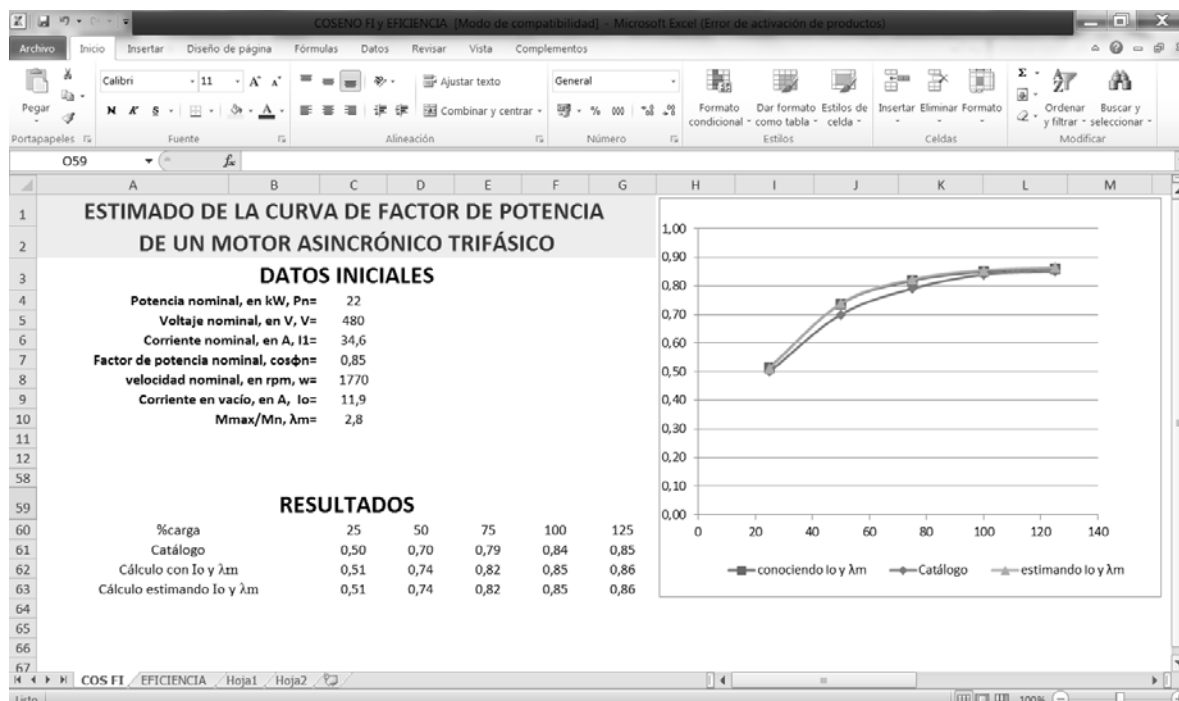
COSENO FI y EFICIENCIA [Modo de compatibilidad] - Microsoft Excel (Error de activación de productos)

Archivo Inicio Insertar Diseño de página Fórmulas Datos Revisar Vista Complementos

Pegar Portapapeles Calibri 11 Fuente Ajustar texto Combinar y centrar Alineación General Número Formato condicional Dar formato como tabla Estilos de celda Estilos Insertar Eliminar Formato Celdas Ordenar y filtrar Buscar y seleccionar Modificar

O59 $f_x$

| | A | B | C | D | E | F | G |
|---|---|---|---|---|---|---|---|
| 1 | ESTIMADO DE LA CURVA DE FACTOR DE POTENCIA | | | | | | |
| 2 | DE UN MOTOR ASINCRÓNICO TRIFÁSICO | | | | | | |
| 3 | DATOS INICIALES | | | | | | |
| 4 | Potencia nominal, en kW, Pn= | | 22 | | | | |
| 5 | Voltaje nominal, en V, V= | | 480 | | | | |
| 6 | Corriente nominal, en A, I1= | | 34,6 | | | | |
| 7 | Factor de potencia nominal, cosφn= | | 0,85 | | | | |
| 8 | velocidad nominal, en rpm, w= | | 1770 | | | | |
| 9 | Corriente en vacío, en A, Io= | | 11,9 | | | | |
| 10 | Mmax/Mn, λm= | | 2,8 | | | | |
| 11 | | | | | | | |
| 12 | | | | | | | |
| 58 | | | | | | | |
| 59 | RESULTADOS | | | | | | |
| 60 | %carga | | 25 | 50 | 75 | 100 | 125 |
| 61 | Catálogo | | 0,50 | 0,70 | 0,79 | 0,84 | 0,85 |
| 62 | Cálculo con Io y λm | | 0,51 | 0,74 | 0,82 | 0,85 | 0,86 |
| 63 | Cálculo estimando Io y λm | | 0,51 | 0,74 | 0,82 | 0,85 | 0,86 |
| 64 | | | | | | | |
| 65 | | | | | | | |
| 66 | | | | | | | |
| 67 | | | | | | | |

1,00
0,90
0,80
0,70
0,60
0,50
0,40
0,30
0,20
0,10
0,00
0 20 40 60 80 100 120 140

conociendo Io y λm Catálogo estimando Io y λm

COS FI EFICIENCIA Hoja1 Hoja2

Listo 100%